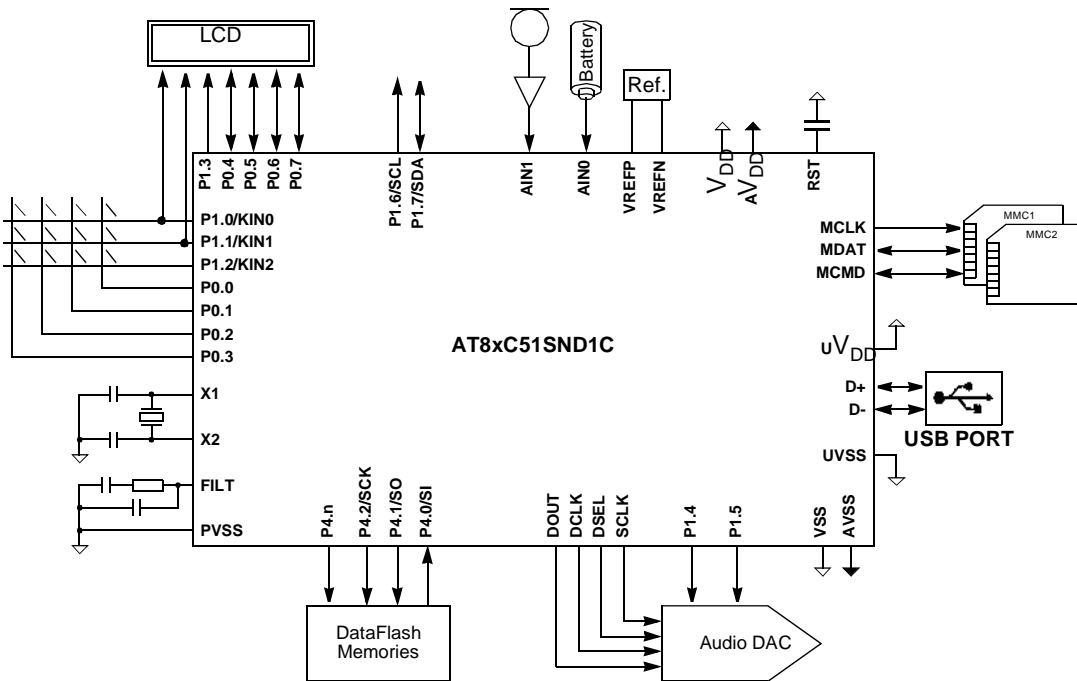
LCD

P1.3
P0.4
P0.5
P0.6
P0.7

P1.6/SCL
P1.7/SDA

Battery

Ref.

AIN1
AIN0
VREFP
VREFN

$V_{DD}$
$AV_{DD}$

RST

P1.0/KIN0
P1.1/KIN1
P1.2/KIN2
P0.0
P0.1
P0.2
P0.3

MCLK
MDAT
MCMD

MMC1
MMC2

AT8xC51SND1C

$uV_{DD}$

D+
D-

USB PORT

X1
X2

UVSS

FILT
PVSS

P4.n
P4.2/SCK
P4.1/SO
P4.0/SI

DOUT
DCLK
DSEL
SCLK

P1.4
P1.5

VSS
AVSS

DataFlash Memories

Audio DAC